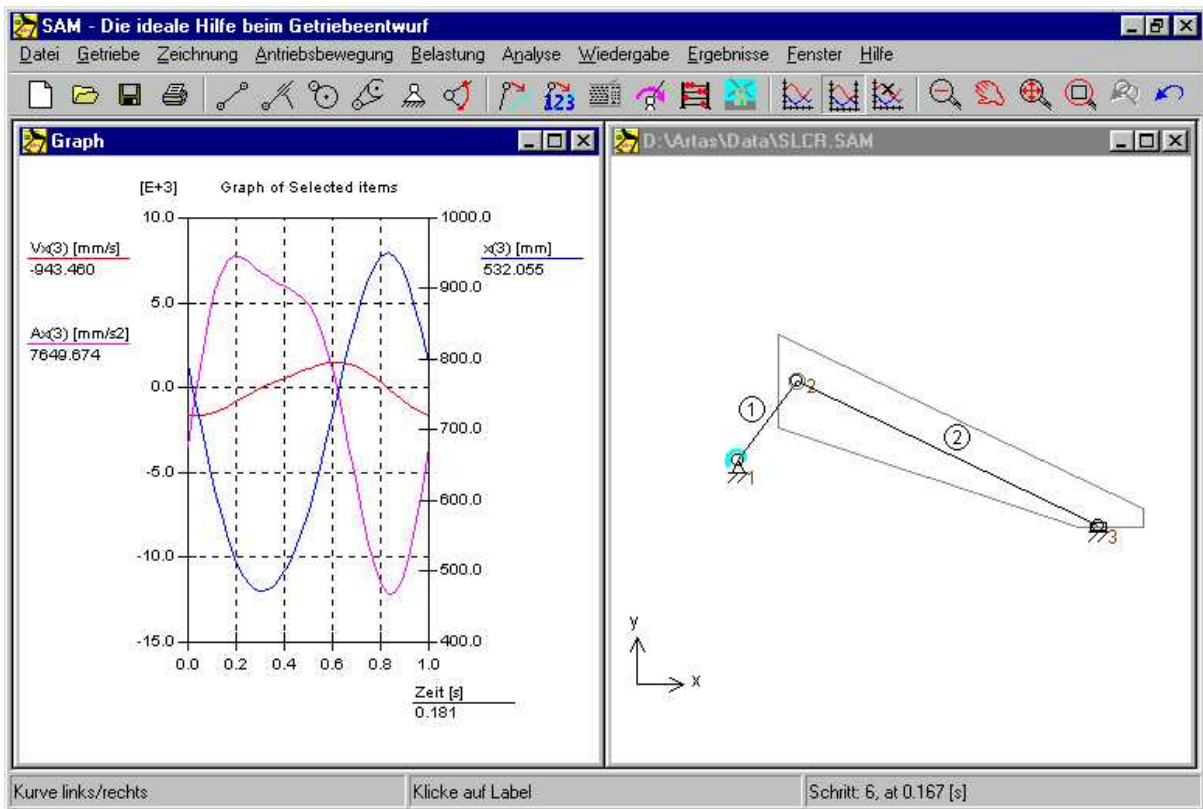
SAM - Die ideale Hilfe beim Getriebeentwurf

Datei Getriebe Zeichnung Antriebsbewegung Belastung Analyse Wiedergabe Ergebnisse Fenster Hilfe

Graph

[E+3] Graph of Selected items

Vx(3) [mm/s]
-943.460

Ax(3) [mm/s2]
7649.674

x(3) [mm]
532.055

10.0
5.0
0.0
-5.0
-10.0
-15.0

1000.0
900.0
800.0
700.0
600.0
500.0
400.0

0.0 0.2 0.4 0.6 0.8 1.0

Zeit [s]
0.181

D:\Artas\Data\SLCR.SAM

1
2
1
2
3

y
x

Kurve links/rechts

Klicke auf Label

Schritt: 6, at 0.167 [s]